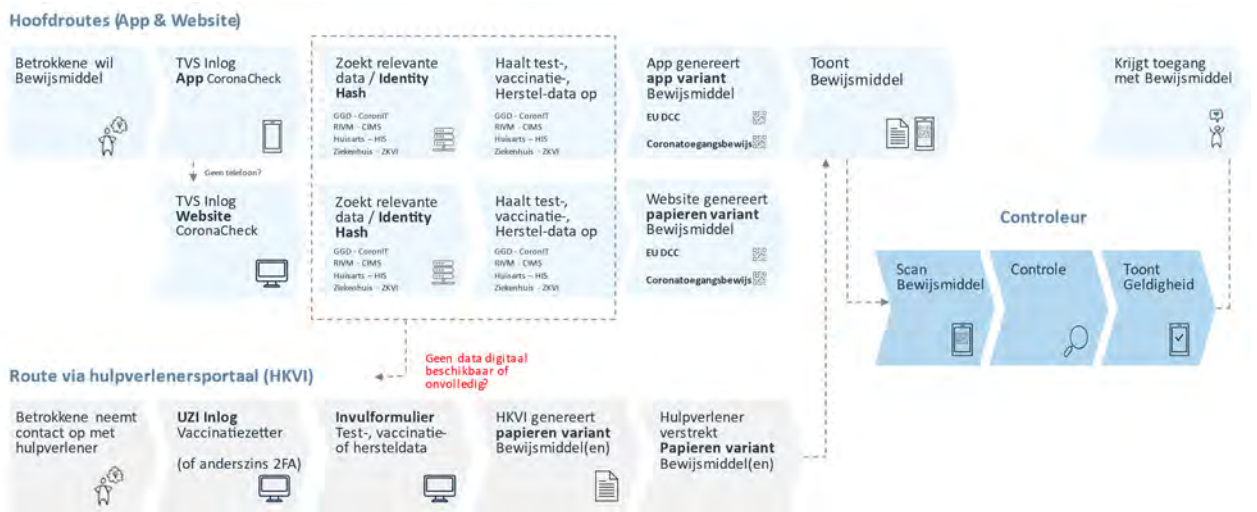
Hoofdroutes (App & Website)

Betrokkene wil Bewijsmiddel

TVS Inlog
**App** CoronaCheck

Geen telefoon?

TVS Inlog
**Website**
CoronaCheck

Zoekt relevante data / **Identity Hash**
GGD - CoronIT
RIVM - CIMS
Huisarts – HIS
Ziekenhuis - ZKVI

Haalt test-, vaccinatie-, Herstel-data op
GGD - CoronIT
RIVM - CIMS
Huisarts – HIS
Ziekenhuis - ZKVI

Zoekt relevante data / **Identity Hash**
GGD - CoronIT
RIVM - CIMS
Huisarts – HIS
Ziekenhuis - ZKVI

Haalt test-, vaccinatie-, Herstel-data op
GGD - CoronIT
RIVM - CIMS
Huisarts – HIS
Ziekenhuis - ZKVI

App genereert **app variant** Bewijsmiddel
EU DCC
Coronatoegangsbewijs

Website genereert **papieren variant** Bewijsmiddel
EU DCC
Coronatoegangsbewijs

Toont Bewijsmiddel

Krijgt toegang met Bewijsmiddel

Controleur

Scan Bewijsmiddel

Controle

Toont Geldigheid

Geen data digitaal beschikbaar of onvolledig?

Route via hulpverlenersportaal (HKVI)

Betrokkene neemt contact op met hulpverlener

**UZI Inlog**
Vaccinatiezetter
(of anderszins 2FA)

**Invulformulier**
Test-, vaccinatie- of hersteldata

HKVI genereert **papieren variant** Bewijsmiddel(en)

Hulpverlener verstrekt **Papieren variant** Bewijsmiddel(en)